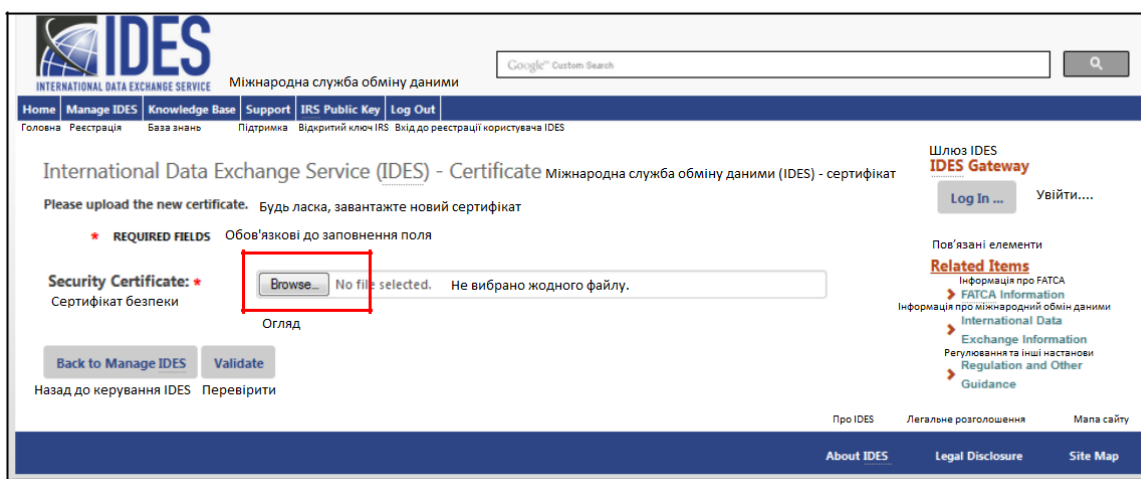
IDES
INTERNATIONAL DATA EXCHANGE SERVICE
Міжнародна служба обміну даними

Google™ Custom Search

Home | Manage IDES | Knowledge Base | Support | IRS Public Key | Log Out
Головна Реєстрація База знань Підтримка Відкритий ключ IRS Вхід до реєстрації користувача IDES

International Data Exchange Service (IDES) - Certificate Міжнародна служба обміну даними (IDES) - сертифікат

Please upload the new certificate. Будь ласка, завантажте новий сертифікат

* REQUIRED FIELDS Обов'язкові до заповнення поля

Security Certificate: *
Сертифікат безпеки

Browse... No file selected. Не вибрано жодного файлу.
Огляд

Back to Manage IDES Validate
Назад до керування IDES Перевірити

Шлюз IDES
IDES Gateway
Log In ... Увійти....

Пов'язані елементи
Related Items
Інформація про FATCA
FATCA Information
Інформація про міжнародний обмін даними
International Data Exchange Information
Регулювання та інші настанови
Regulation and Other Guidance

Про IDES Легальне розголошення Мапа сайту
About IDES Legal Disclosure Site Map